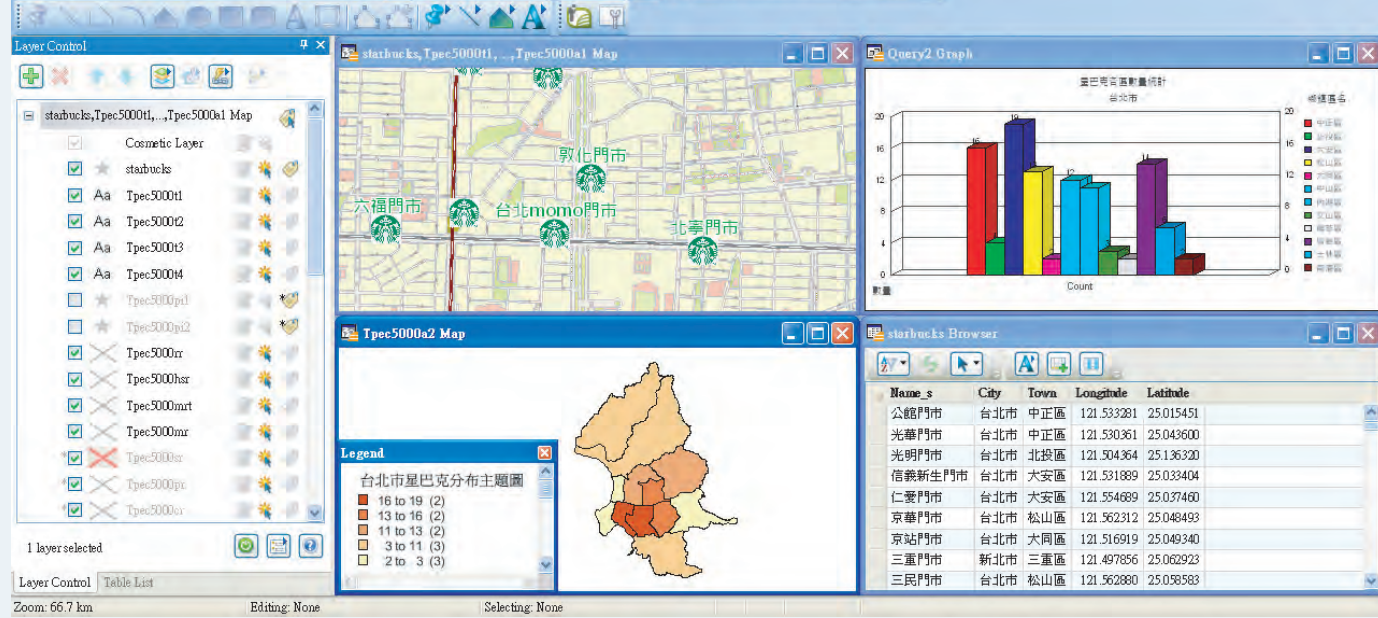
Layer Control

starbucks,Tpec5000t1,...,Tpec5000a1 Map
Cosmetic Layer
starbucks
Aa Tpec5000t1
Aa Tpec5000t2
Aa Tpec5000t3
Aa Tpec5000t4
Tpec5000pi1
Tpec5000pi2
Tpec5000rr
Tpec5000hsr
Tpec5000mrt
Tpec5000mr
Tpec5000sr
Tpec5000pr
Tpec5000cr

1 layer selected

Layer Control | Table List

starbucks,Tpec5000t1,...,Tpec5000a1 Map

敦化門市
六福門市
台北momo門市
北寧門市

Query2 Graph

星巴克各區數量統計
台北市

縣鎮區名

| 20 | 20 |
| 16 | 16 |
| 12 | 12 |
| 8 | 8 |
| 4 | 4 |
| 0 | 0 |

16
19
12
14

數量
Count

中正區
北投區
大安區
松山區
大同區
中山區
內湖區
文山區
萬華區
信義區
士林區
南港區

Tpec5000a2 Map

Legend
台北市星巴克分布主題圖
16 to 19 (2)
13 to 16 (2)
11 to 13 (2)
3 to 11 (3)
2 to 3 (3)

starbucks Browser

| Name_s | City | Town | Longitude | Latitude |
|---|---|---|---|---|
| 公館門市 | 台北市 | 中正區 | 121.533281 | 25.015451 |
| 光華門市 | 台北市 | 中正區 | 121.530361 | 25.043600 |
| 光明門市 | 台北市 | 北投區 | 121.504364 | 25.136320 |
| 信義新生門市 | 台北市 | 大安區 | 121.531889 | 25.033404 |
| 仁愛門市 | 台北市 | 大安區 | 121.554689 | 25.037460 |
| 京華門市 | 台北市 | 松山區 | 121.562312 | 25.048493 |
| 京站門市 | 台北市 | 大同區 | 121.516919 | 25.049340 |
| 三重門市 | 新北市 | 三重區 | 121.497856 | 25.062923 |
| 三民門市 | 台北市 | 松山區 | 121.562880 | 25.058583 |

Zoom: 66.7 km | Editing: None | Selecting: None